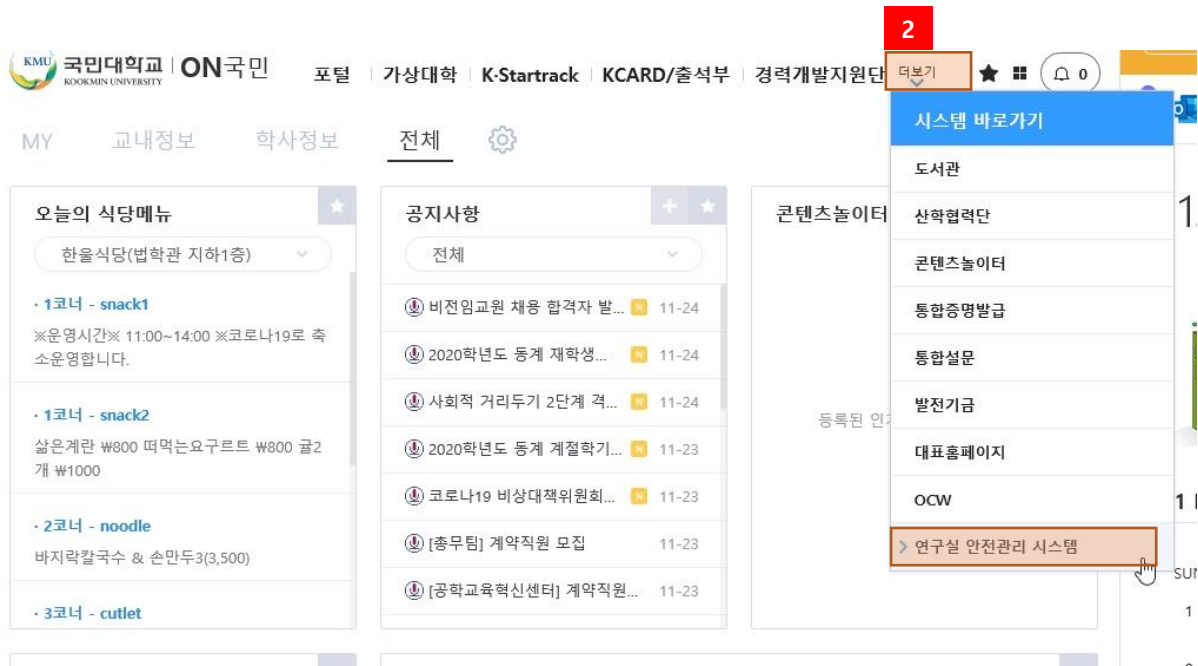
KMU 국민대학교 KOOKMIN UNIVERSITY | ON국민

포털 | 가상대학 | K-Startrack | KCARD/출석부 | 경력개발지원단

2

더보기

0

MY 교내정보 학사정보 전체

오늘의 식당메뉴

한울식당(법학관 지하1층)

· 1코너 - snack1
※운영시간※ 11:00~14:00 ※코로나19로 축소운영합니다.

· 1코너 - snack2
삶은계란 ₩800 떠먹는요구르트 ₩800 귤2개 ₩1000

· 2코너 - noodle
바지락칼국수 & 손만두3(3,500)

· 3코너 - cutlet

공지사항

전체

비전임교원 채용 합격자 발... N 11-24
2020학년도 동계 재학생... N 11-24
사회적 거리두기 2단계 격... N 11-24
2020학년도 동계 계절학기... N 11-23
코로나19 비상대책위원회... N 11-23
[총무팀] 계약직원 모집 11-23
[공학교육혁신센터] 계약직원... 11-23

콘텐츠놀이터

등록된 인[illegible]

시스템 바로가기
도서관
산학협력단
콘텐츠놀이터
통합증명발급
통합설문
발전기금
대표홈페이지
OCW
> 연구실 안전관리 시스템

1
SUN
1